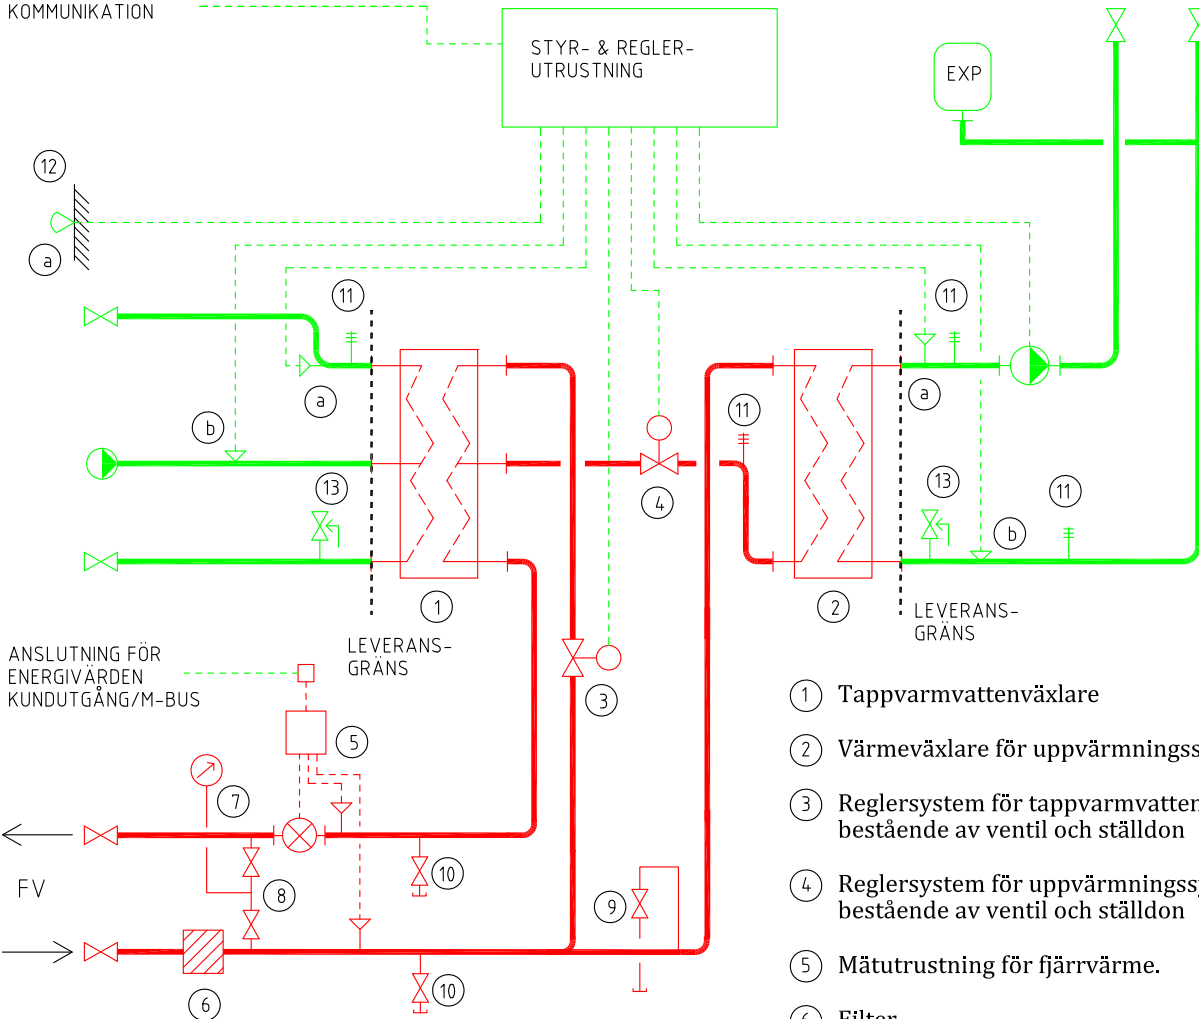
KOMMUNIKATION

STYR- & REGLER-
UTRUSTNING

EXP

12

a

11

a

b

11

a

11

4

13

13

11

b

1

2

LEVERANS-
GRÄNS

LEVERANS-
GRÄNS

ANSLUTNING FÖR
ENERGIVÄRDEN
KUNDUTGÅNG/M-BUS

3

5

7

10

8

FV

9

10

6

1 Tappvarmvattenväxlare

2 Värmeväxlare för uppvärmningss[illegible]

3 Reglersystem för tappvarmvatten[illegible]
bestående av ventil och ställdon

4 Reglersystem för uppvärmningssy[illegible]
bestående av ventil och ställdon

5 Mätutrustning för fjärrvärme.

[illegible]